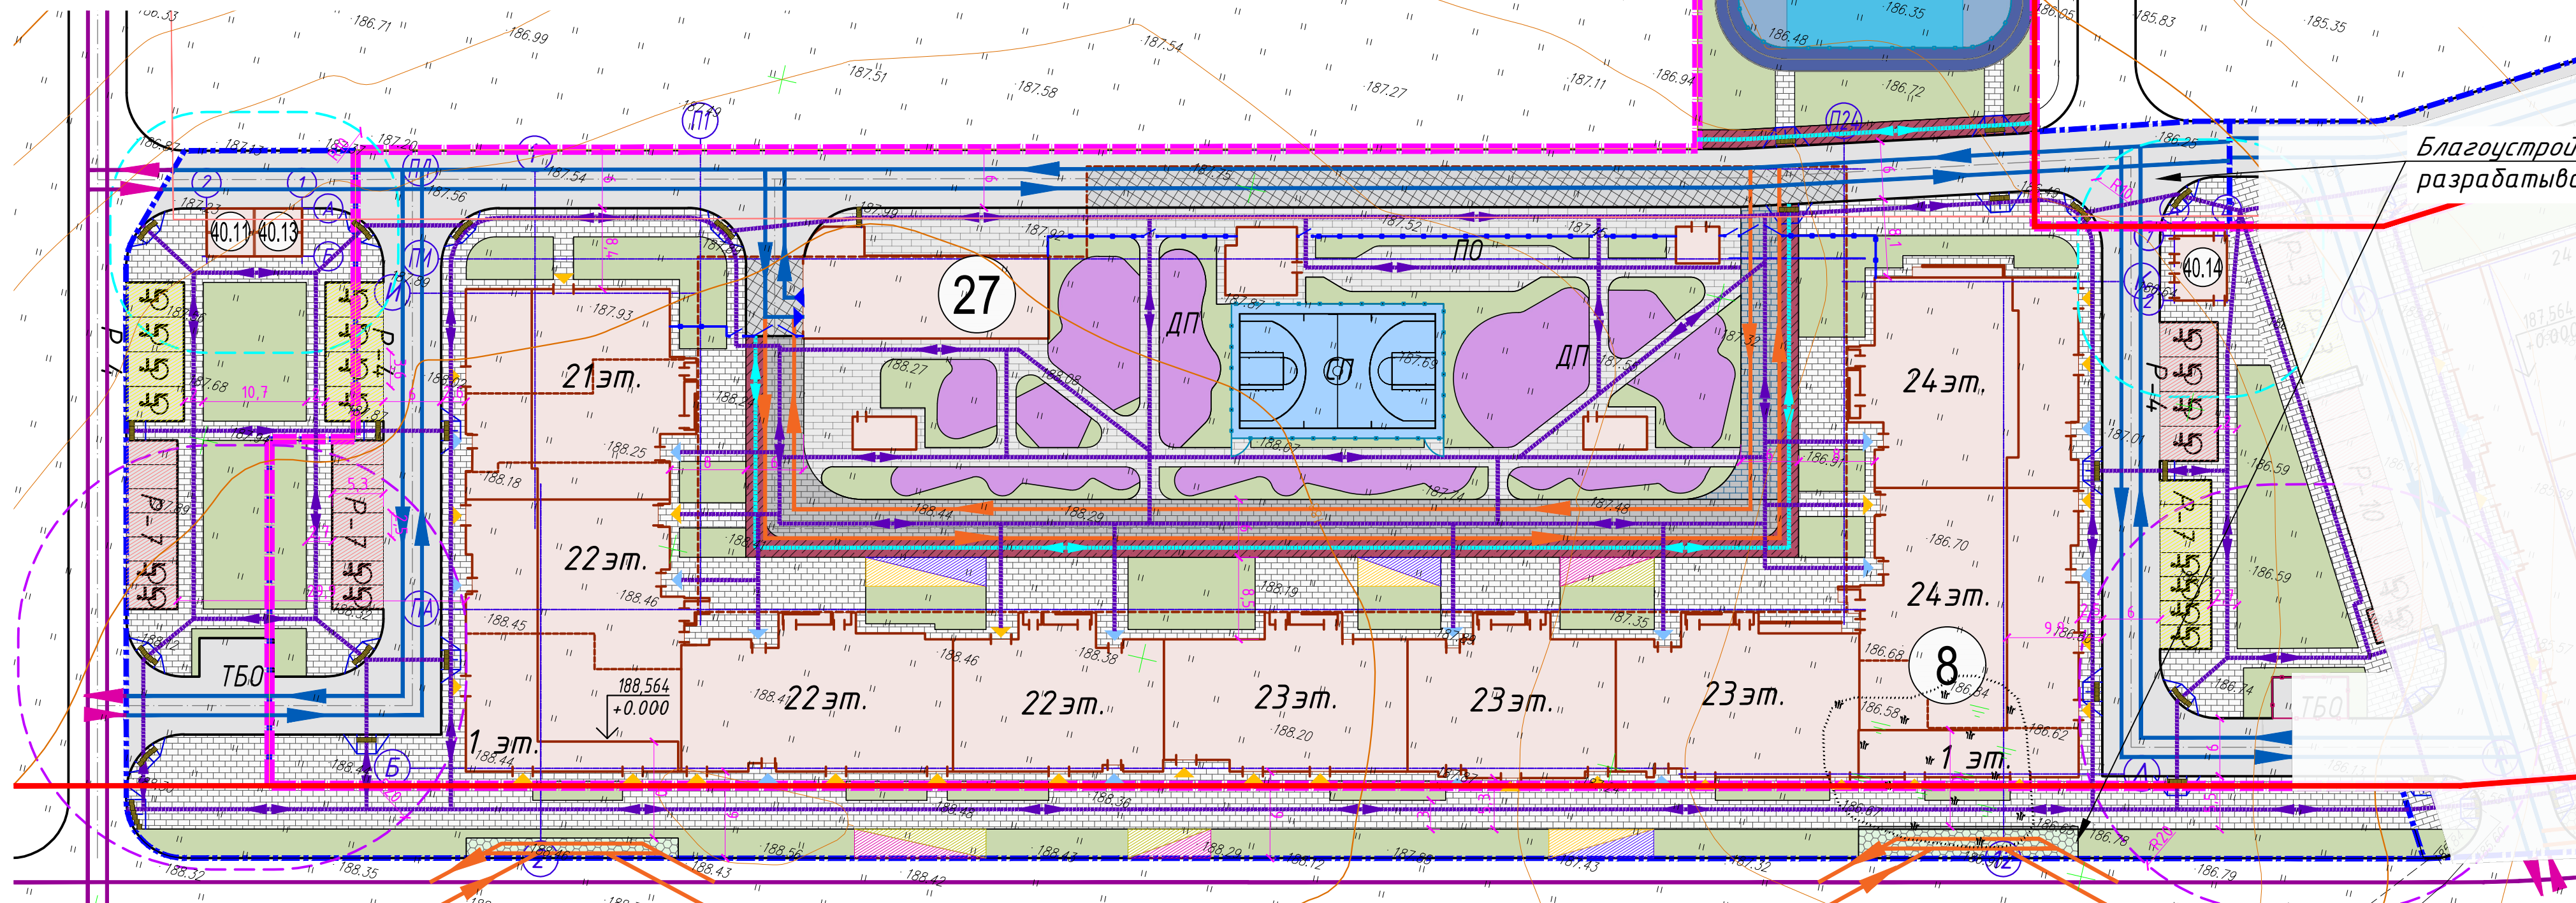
186.33
186.71
186.99
187.54
187.51
187.58
187.27
187.11
186.94
186.35
186.48
186.72
186.05
185.83
185.35
Благоустрой
разрабатыва
ПП
П2
ПА
ПМ
2
1
А
Б
40.11
40.13
40.14
27
ПО
ДП
ДП
СП
21эт.
22эт.
22эт.
22эт.
23эт.
23эт.
23эт.
24эт.
24эт.
1 эт.
1 эт.
8
Р-4
Р-4
Р-7
Р-7
Р-7
ТБО
ТБО
188,564
+0.000
187.93
188.25
188.18
188.46
188.45
188.44
188.46
188.38
188.20
187.92
187.52
187.87
187.69
187.32
186.91
187.74
187.48
187.35
188.44
188.29
188.19
188.27
188.08
188.02
186.70
186.68
186.84
186.58
186.62
186.59
186.59
187.01
186.74
186.78
186.79
188.43
188.42
188.32
188.35
188.48
188.36
188.29
187.43
187.68
10,7
187.89
188.32
187.20
187.56
187.54
187.99
187.79
186.25